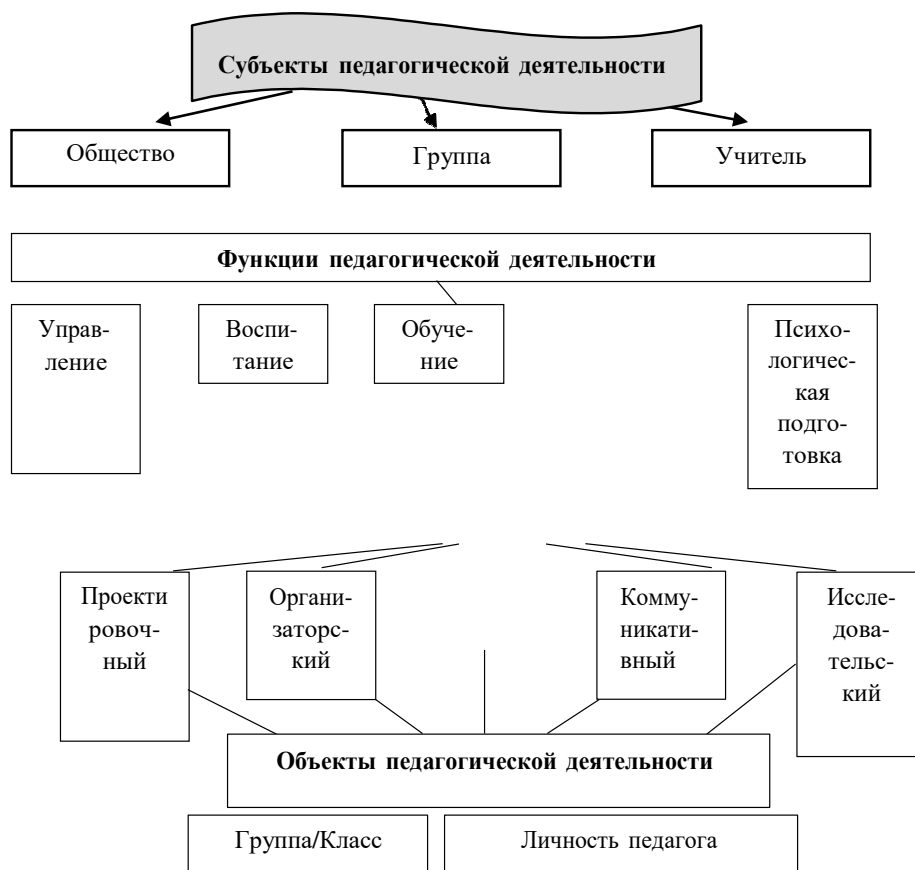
Субъекты педагогической деятельности

Общество

Группа

Учитель

Функции педагогической деятельности

Управление

Воспитание

Обучение

Психологическая подготовка

Проектировочный

Организаторский

Коммуникативный

Исследовательский

Объекты педагогической деятельности

Группа/Класс

Личность педагога